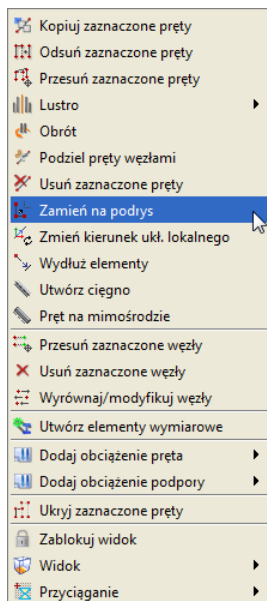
Kopiuj zaznaczone pręty
Odsuń zaznaczone pręty
Przesuń zaznaczone pręty
Lustro
Obrót
Podziel pręty węzłami
Usuń zaznaczone pręty
Zamień na podrys
Zmień kierunek ukł. lokalnego
Wydłuż elementy
Utwórz cięgno
Pręt na mimośrodzie
Przesuń zaznaczone węzły
Usuń zaznaczone węzły
Wyrównaj/modyfikuj węzły
Utwórz elementy wymiarowe
Dodaj obciążenie pręta
Dodaj obciążenie podpory
Ukryj zaznaczone pręty
Zablokuj widok
Widok
Przyciąganie